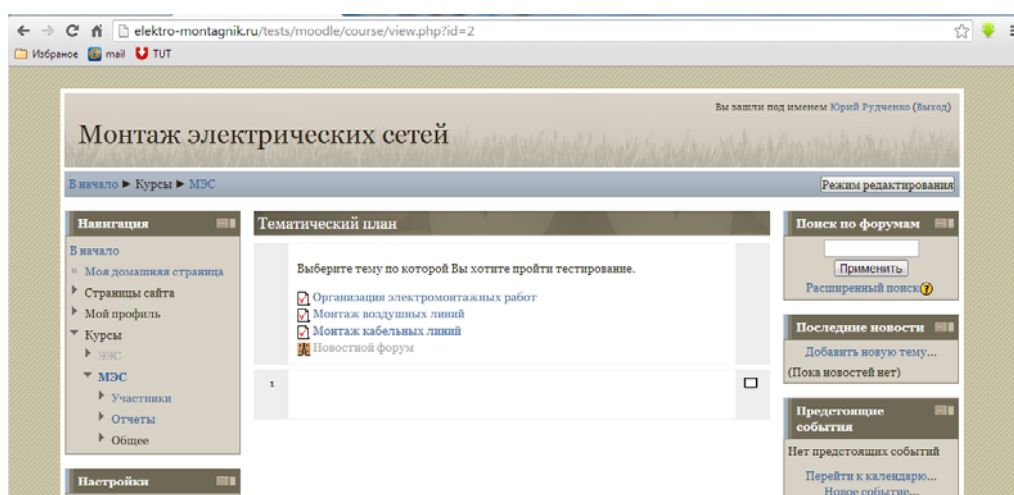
elektro-montagnik.ru/tests/moodle/course/view.php?id=2

Избранное mail TUT

Вы зашли под именем Юрий Рудченко (Выход)

Монтаж электрических сетей

В начало ▶ Курсы ▶ МЭС

Режим редактирования

Навигация

В начало

Моя домашняя страница

Страницы сайта

Мой профиль

Курсы

ЭЭС

МЭС

Участники

Отчеты

Общее

Настройки

Тематический план

Выберите тему по которой Вы хотите пройти тестирование.

Организация электромонтажных работ

Монтаж воздушных линий

Монтаж кабельных линий

Новостной форум

1

Поиск по форумам

Применить

Расширенный поиск

Последние новости

Добавить новую тему...

(Пока новостей нет)

Предстоящие события

Нет предстоящих событий

Перейти к календарю...

Новое событие...